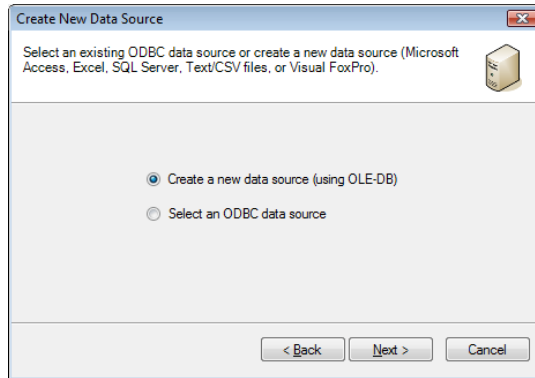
Create New Data Source

Select an existing ODBC data source or create a new data source (Microsoft Access, Excel, SQL Server, Text/CSV files, or Visual FoxPro).

Create a new data source (using OLE-DB)

Select an ODBC data source

< Back

Next >

Cancel